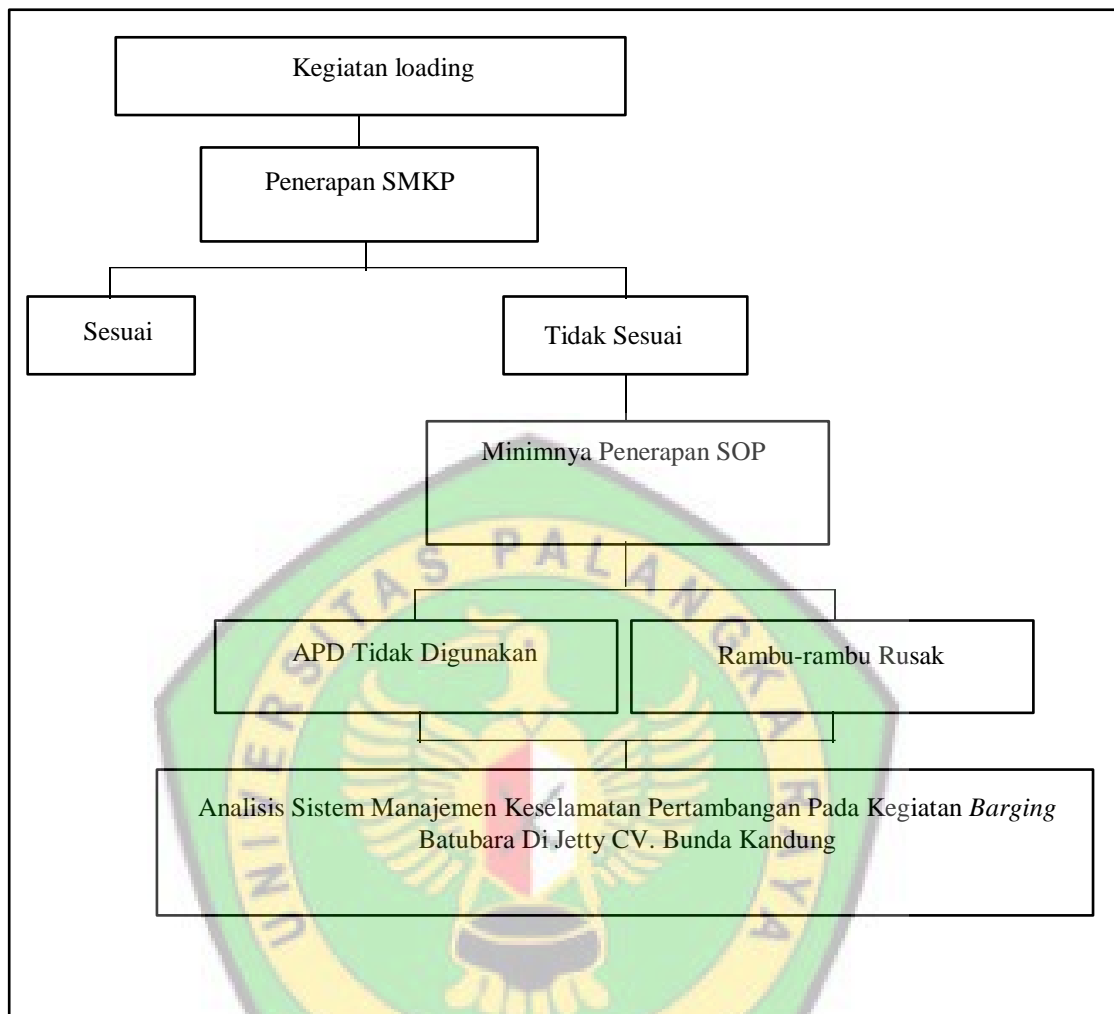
Kegiatan loading

Penerapan SMKP

Sesuai

Tidak Sesuai

Minimnya Penerapan SOP

APD Tidak Digunakan

Rambu-rambu Rusak

Analisis Sistem Manajemen Keselamatan Pertambangan Pada Kegiatan *Barging* Batubara Di Jetty CV. Bunda Kandung

UNIVERSITAS PALANGKA RAYA